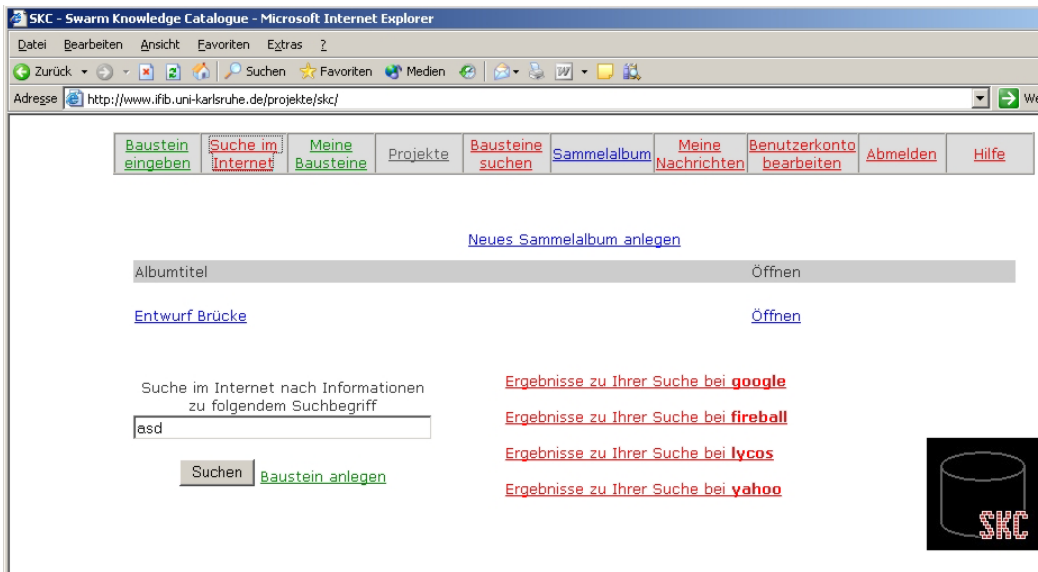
SKC - Swarm Knowledge Catalogue - Microsoft Internet Explorer

Datei Bearbeiten Ansicht Favoriten Extras ?

Zurück Suchen Favoriten Medien

Adresse http://www.ifib.uni-karlsruhe.de/projekte/skc/

We

| Baustein eingeben | Suche im Internet | Meine Bausteine | Projekte | Bausteine suchen | Sammelalbum | Meine Nachrichten | Benutzerkonto bearbeiten | Abmelden | Hilfe |
|---|---|---|---|---|---|---|---|---|---|

Neues Sammelalbum anlegen

| Albumtitel | Öffnen |
|---|---|
| Entwurf Brücke | Öffnen |

Suche im Internet nach Informationen zu folgendem Suchbegriff

asd

Suchen Baustein anlegen

Ergebnisse zu Ihrer Suche bei google

Ergebnisse zu Ihrer Suche bei fireball

Ergebnisse zu Ihrer Suche bei lycos

Ergebnisse zu Ihrer Suche bei yahoo

SKC